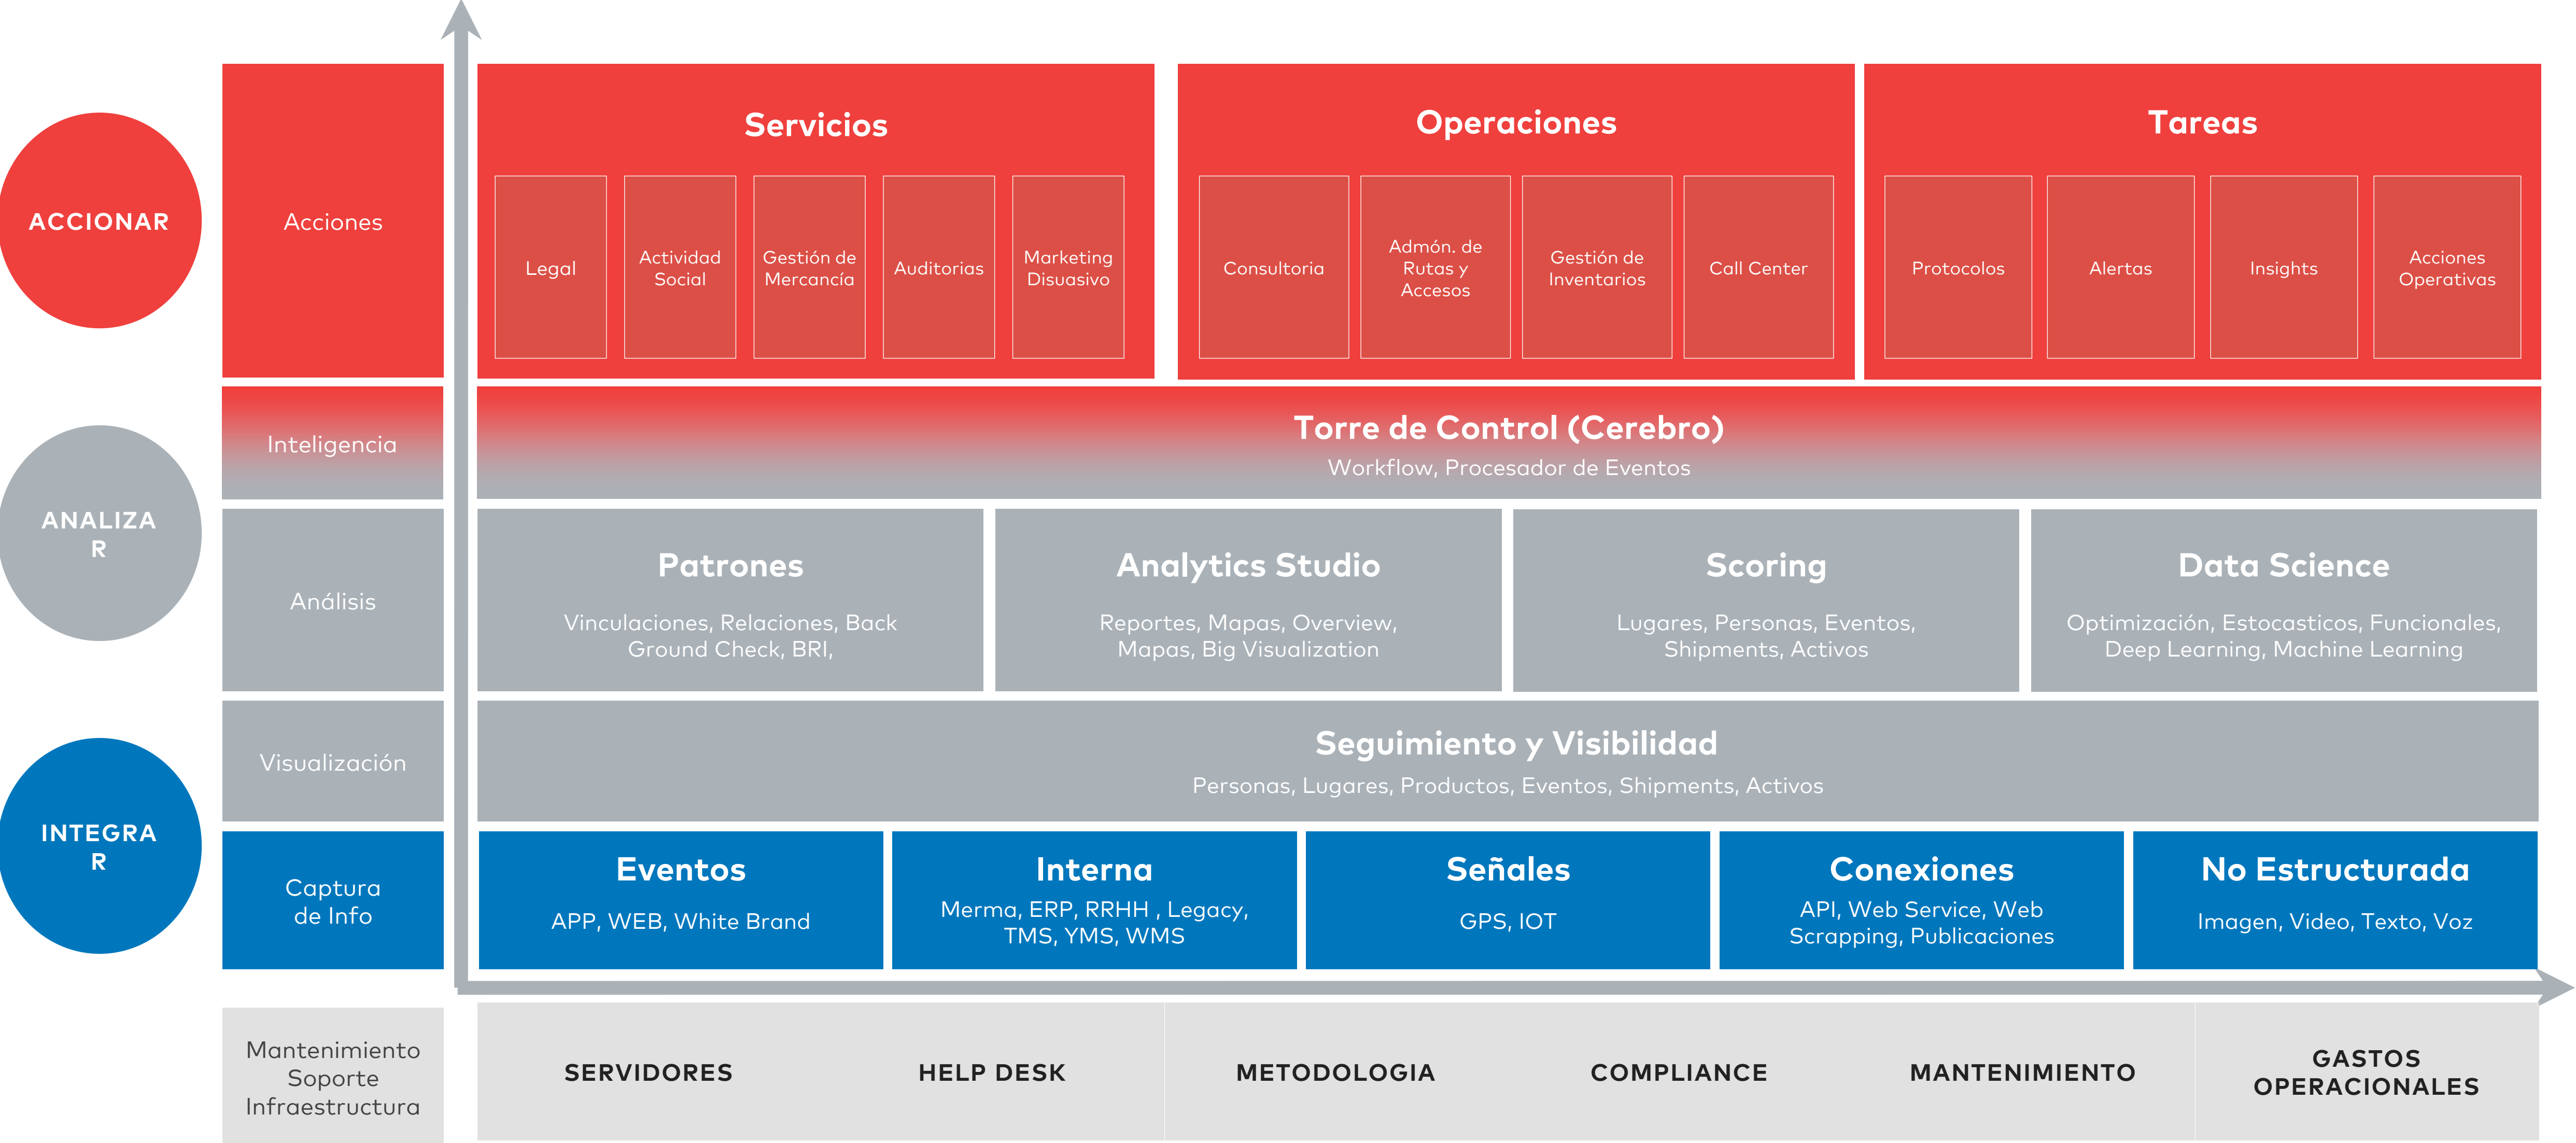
ACCIONAR

Acciones

Servicios

Legal

Actividad Social

Gestión de Mercancía

Auditorias

Marketing Disuasivo

Operaciones

Consultoria

Admón. de Rutas y Accesos

Gestión de Inventarios

Call Center

Tareas

Protocolos

Alertas

Insights

Acciones Operativas

ANALIZA R

Inteligencia

Torre de Control (Cerebro)

Workflow, Procesador de Eventos

Análisis

Patrones

Vinculaciones, Relaciones, Back Ground Check, BRI,

Analytics Studio

Reportes, Mapas, Overview, Mapas, Big Visualization

Scoring

Lugares, Personas, Eventos, Shipments, Activos

Data Science

Optimización, Estocasticos, Funcionales, Deep Learning, Machine Learning

Visualización

Seguimiento y Visibilidad

Personas, Lugares, Productos, Eventos, Shipments, Activos

INTEGRA R

Captura de Info

Eventos

APP, WEB, White Brand

Interna

Merma, ERP, RRHH , Legacy, TMS, YMS, WMS

Señales

GPS, IOT

Conexiones

API, Web Service, Web Scrapping, Publicaciones

No Estructurada

Imagen, Video, Texto, Voz

Mantenimiento Soporte Infraestructura

SERVIDORES

HELP DESK

METODOLOGIA

COMPLIANCE

MANTENIMIENTO

GASTOS OPERACIONALES